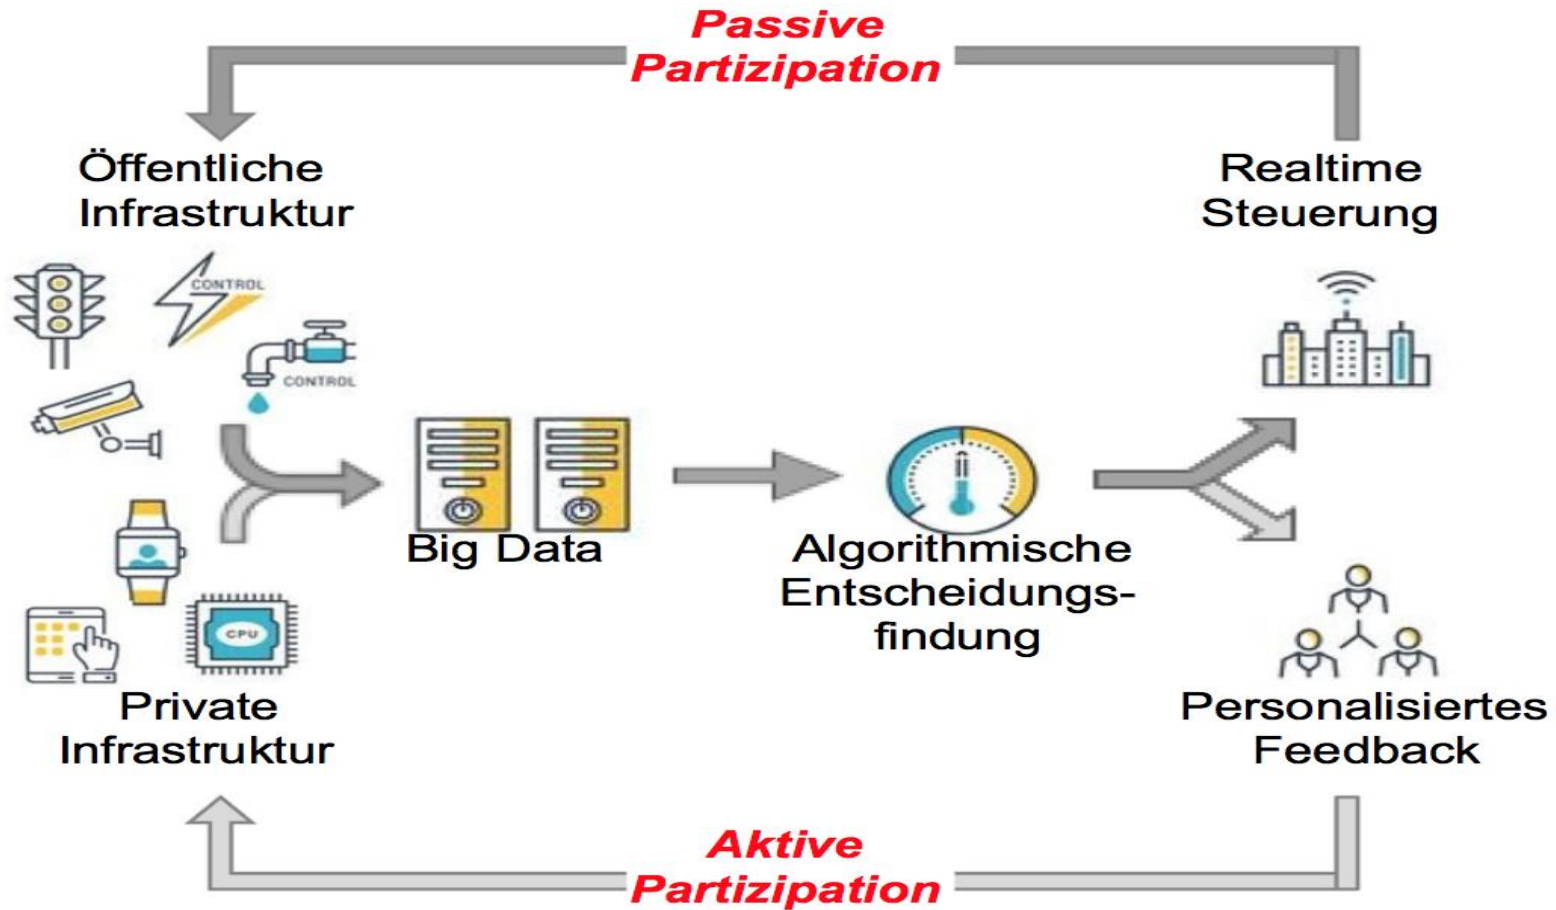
Passive Partizipation

Öffentliche Infrastruktur

Realtime Steuerung

CONTROL

CONTROL

Big Data

Algorithmische Entscheidungsfindung

CPU

Private Infrastruktur

Personalisiertes Feedback

Aktive Partizipation